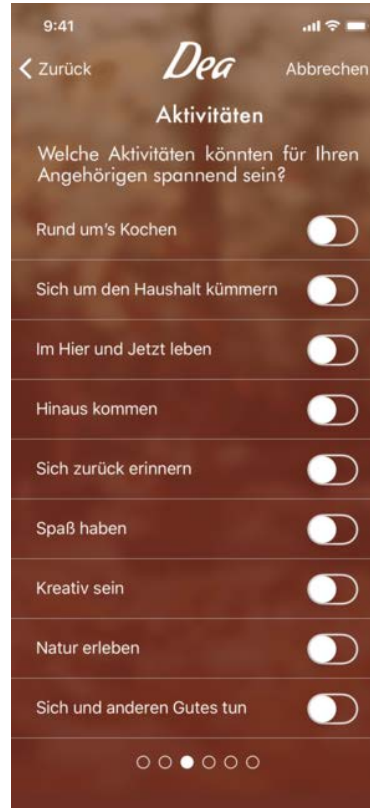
9:41

< Zurück Dea Abbrechen

Aktivitäten

Welche Aktivitäten könnten für Ihren Angehörigen spannend sein?

Rund um's Kochen

Sich um den Haushalt kümmern

Im Hier und Jetzt leben

Hinaus kommen

Sich zurück erinnern

Spaß haben

Kreativ sein

Natur erleben

Sich und anderen Gutes tun